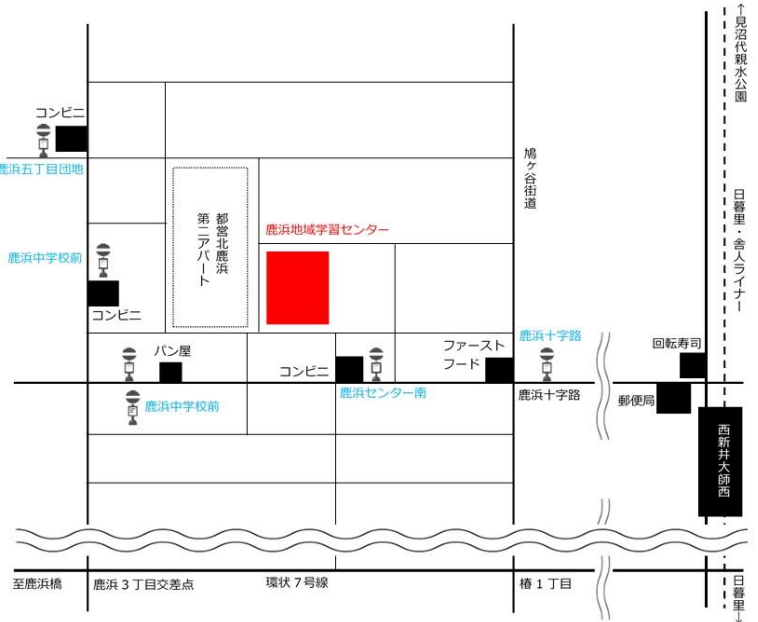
↑見沼代親水公園

コンビニ

鹿浜五丁目団地

鳩ヶ谷街道

日暮里・舎人ライナー

都営北鹿浜第二アパート

鹿浜地域学習センター

鹿浜中学校前

コンビニ

鹿浜十字路

回転寿司

パン屋

コンビニ

ファーストフード

鹿浜センター南

鹿浜十字路

郵便局

鹿浜中学校前

西新井大師西

至鹿浜橋

鹿浜３丁目交差点

環状７号線

椿１丁目

日暮里↓